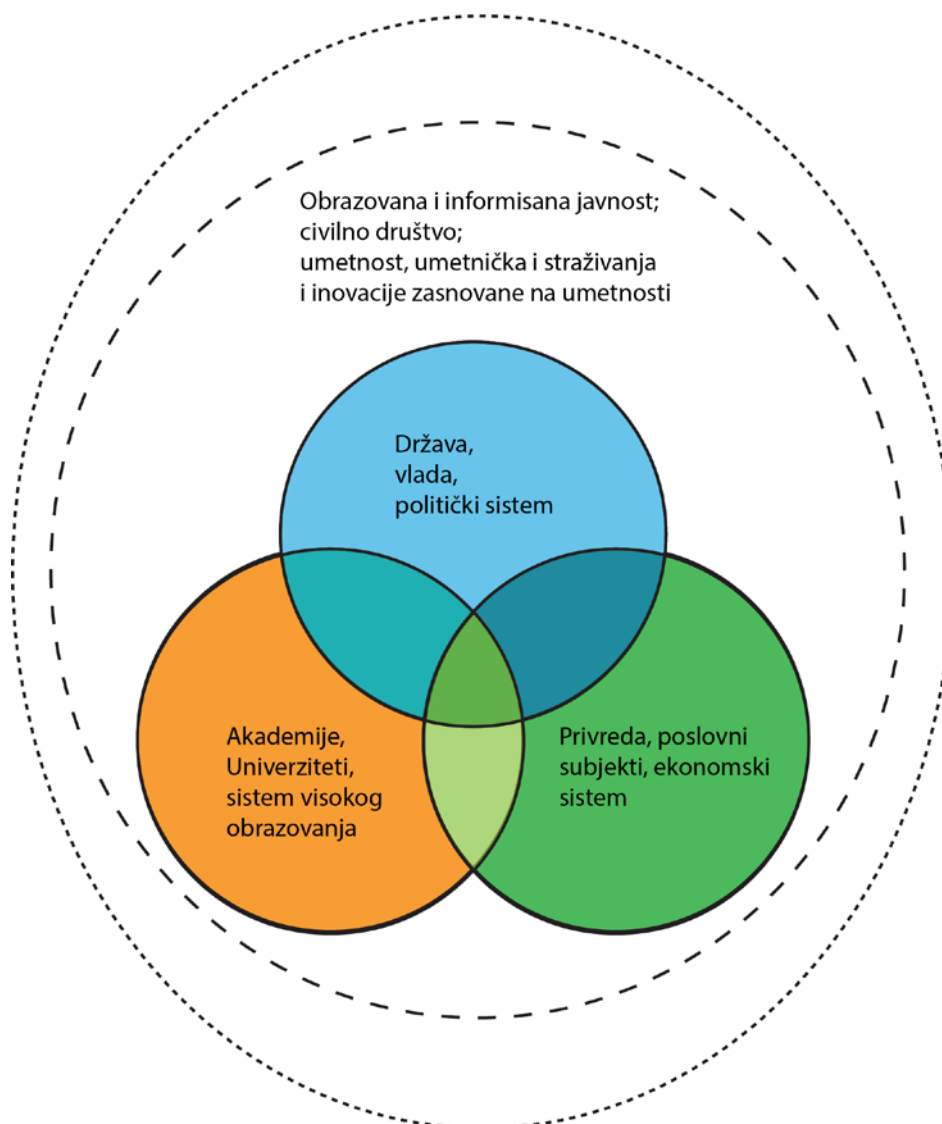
Obrazovana i informisana javnost;
civilno društvo;
umetnost, umetnička i straživanja
i inovacije zasnovane na umetnosti

Država,
vlada,
politički sistem

Akademije,
Univerziteti,
sistem visokog
obrazovanja

Privreda, poslovni
subjekti, ekonomski
sistem